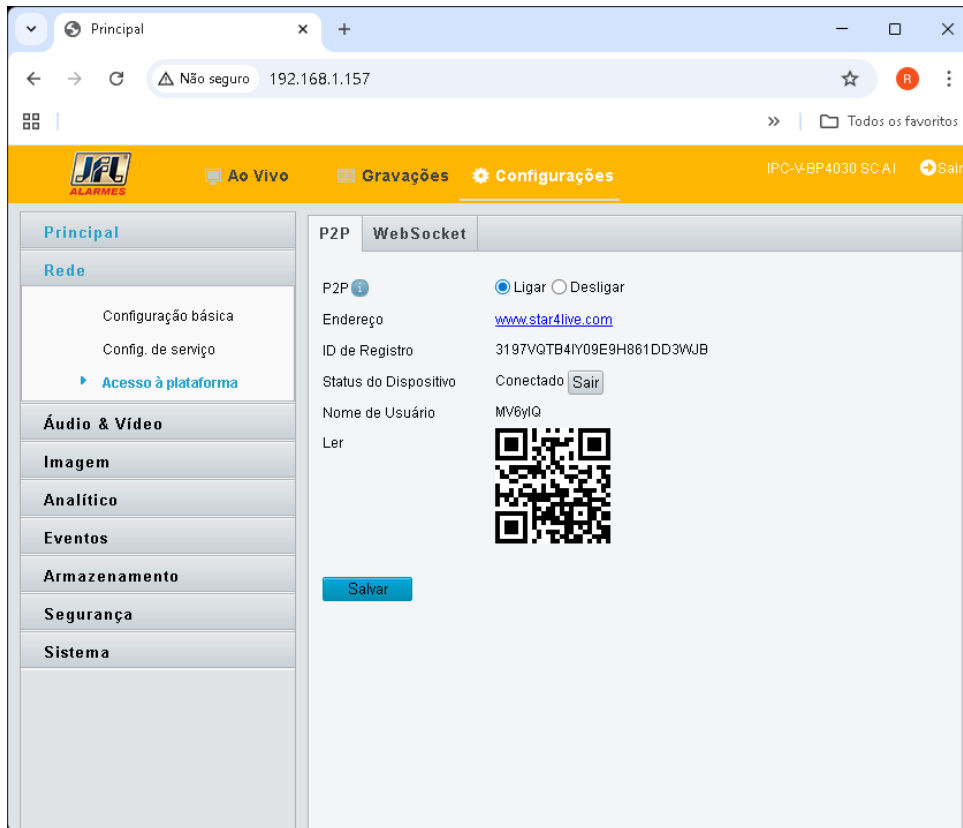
Principal ×
+
Não seguro 192.168.1.157
R
Todos os favoritos

JFL ALARMES
Ao Vivo
Gravações
Configurações
IPC-V-BP4030 SC AI
Sair

Principal
Rede
Configuração básica
Config. de serviço
Acesso à plataforma
Áudio & Vídeo
Imagem
Analítico
Eventos
Armazenamento
Segurança
Sistema

P2P
WebSocket

P2P
Ligar
Desligar
Endereço
www.star4live.com
ID de Registro
3197VQTB4IY09E9H861DD3WJB
Status do Dispositivo
Conectado
Sair
Nome de Usuário
MV6yIQ
Ler
Salvar